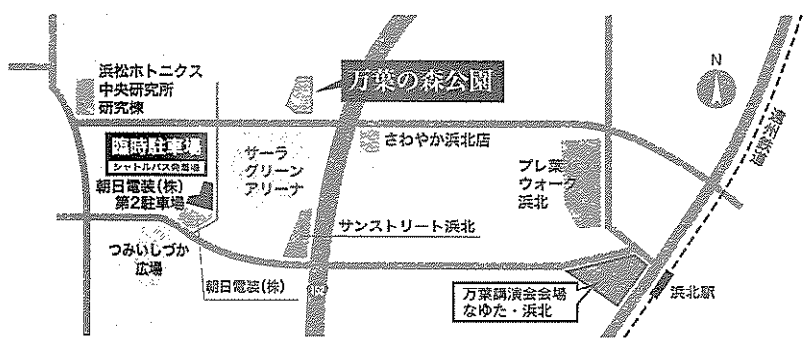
浜松ホトニクス
中央研究所
研究棟

万葉の森公園

N

遠州鉄道

臨時駐車場
シャトルバス発着場

サーラ
グリーン
アリーナ

さわやか浜北店

プレ葉
ウォーク
浜北

朝日電装(株)
第2駐車場

つみいしづか
広場

サンストリート浜北

朝日電装(株)

万葉講演会会場
なゆた・浜北

浜北駅